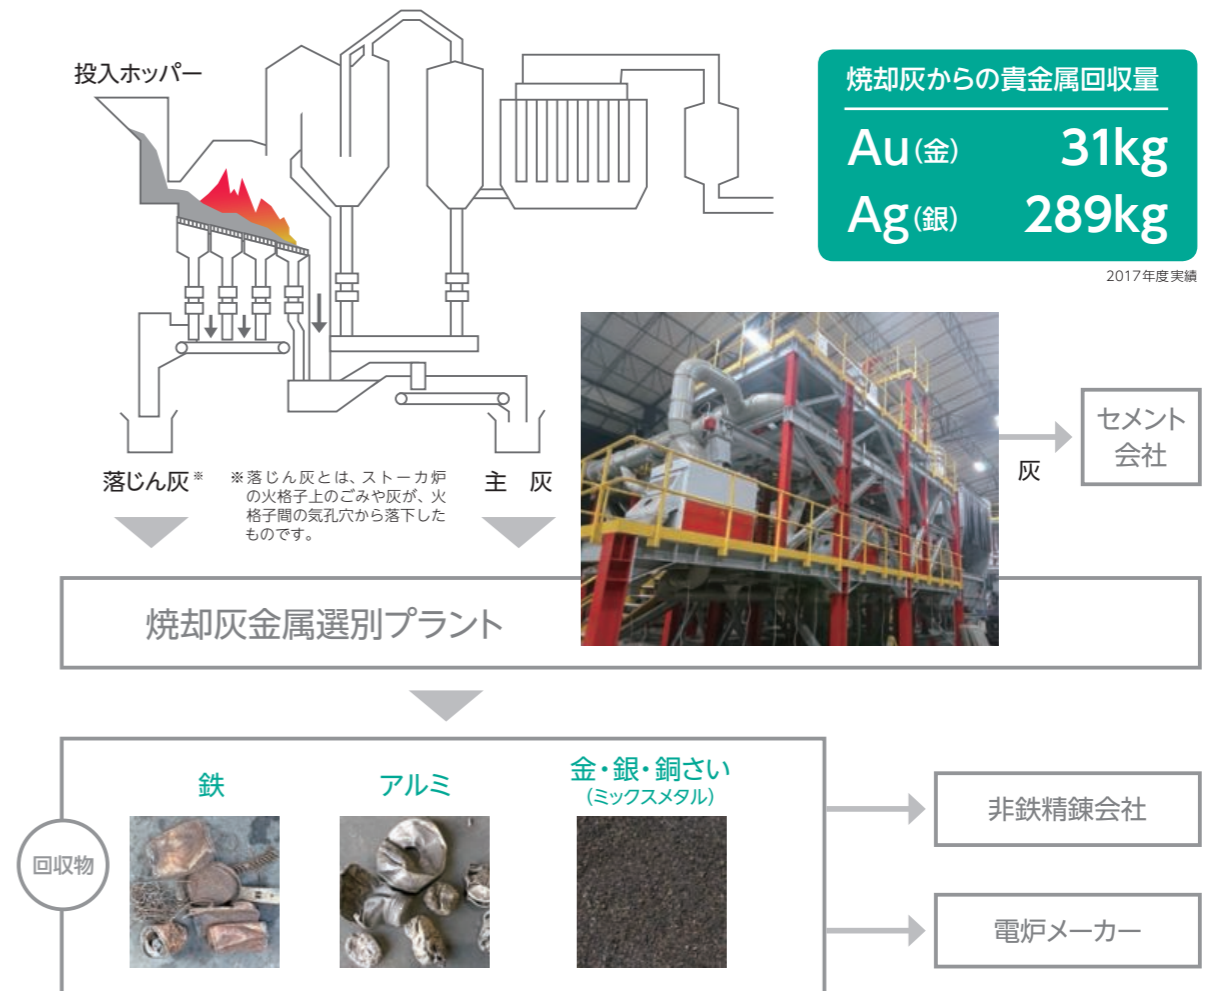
投入ホッパー

焼却灰からの貴金属回収量

Au(金) 31kg

Ag(銀) 289kg

2017年度実績

落じん灰※

※落じん灰とは、ストーカ炉の火格子上のごみや灰が、火格子間の気孔穴から落下したものです。

主 灰

灰

セメント会社

焼却灰金属選別プラント

回収物

鉄

アルミ

金・銀・銅さい (ミックスメタル)

非鉄精錬会社

電炉メーカー